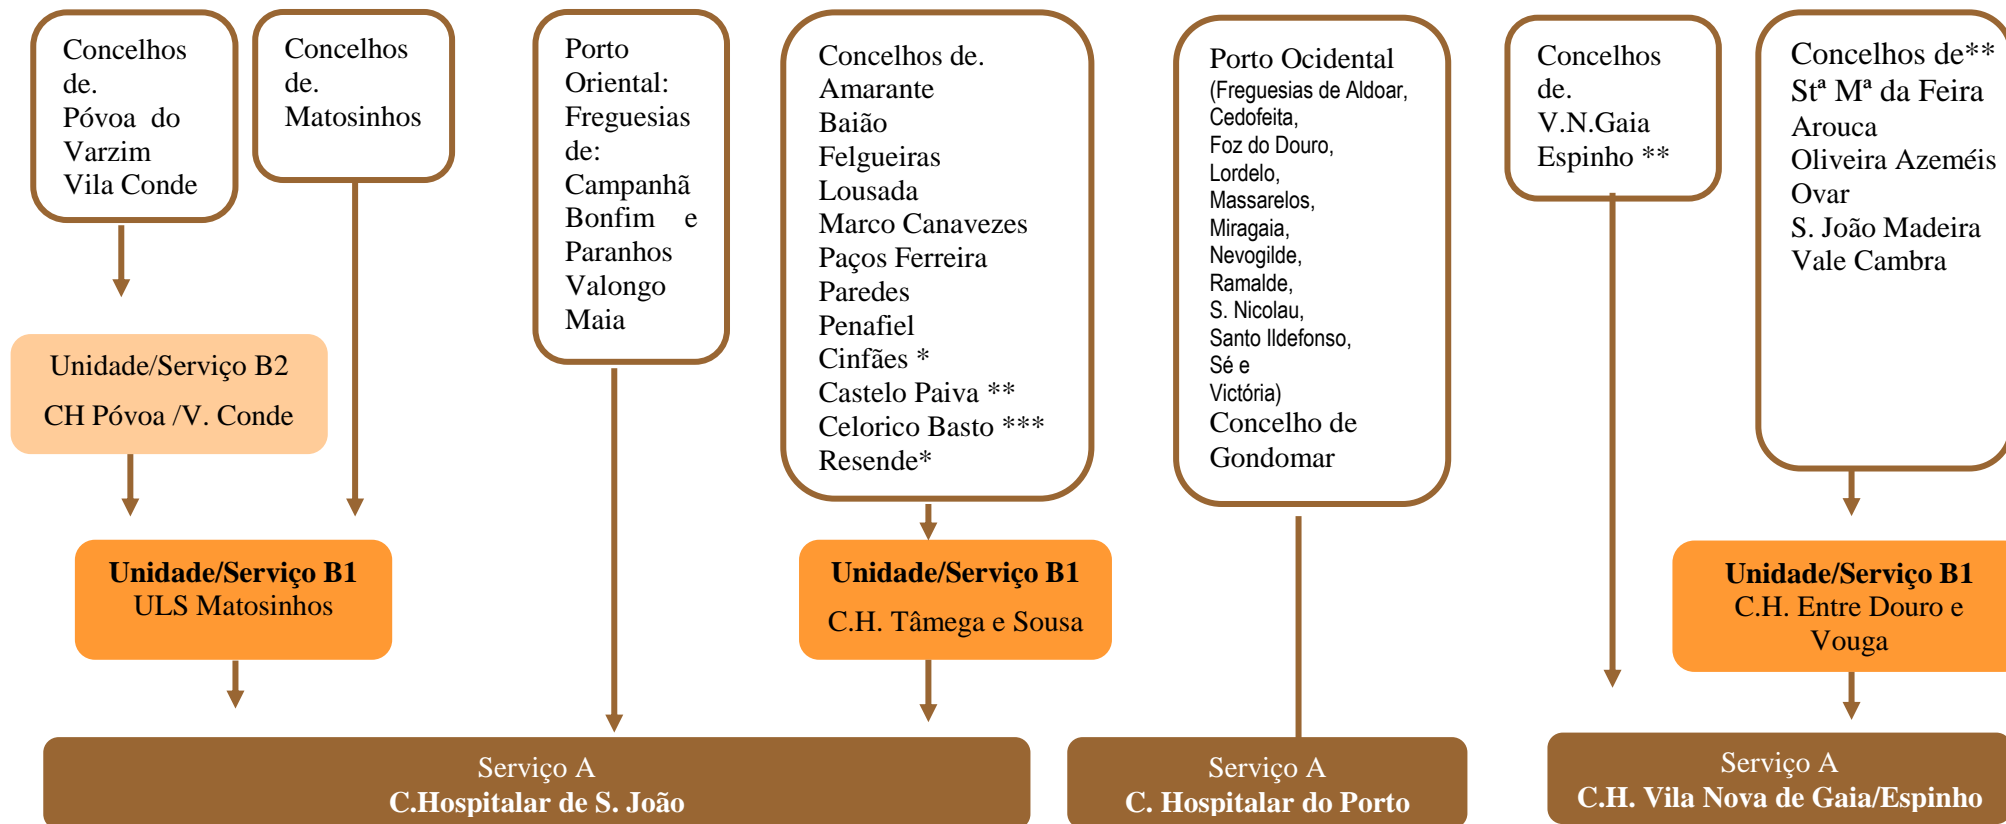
Concelhos de. Póvoa do Varzim Vila Conde

Concelhos de. Matosinhos

Porto Oriental: Freguesias de: Campanhã Bonfim e Paranhos Valongo Maia

Concelhos de. Amarante Baião Felgueiras Lousada Marco Canavezes Paços Ferreira Paredes Penafiel Cinfães * Castelo Paiva ** Celorico Basto *** Resende*

Porto Ocidental (Freguesias de Aldoar, Cedofeita, Foz do Douro, Lordelo, Massarelos, Miragaia, Nevogilde, Ramalde, S. Nicolau, Santo Ildefonso, Sé e Vitória) Concelho de Gondomar

Concelhos de. V.N.Gaia Espinho **

Concelhos de** Stª Mª da Feira Arouca Oliveira Azeméis Ovar S. João Madeira Vale Cambra

Unidade/Serviço B2
CH Póvoa /V. Conde

**Unidade/Serviço B1**
ULS Matosinhos

**Unidade/Serviço B1**
C.H. Tâmega e Sousa

**Unidade/Serviço B1**
C.H. Entre Douro e Vouga

Serviço A
**C.Hospitalar de S. João**

Serviço A
**C. Hospitalar do Porto**

Serviço A
**C.H. Vila Nova de Gaia/Espinho**